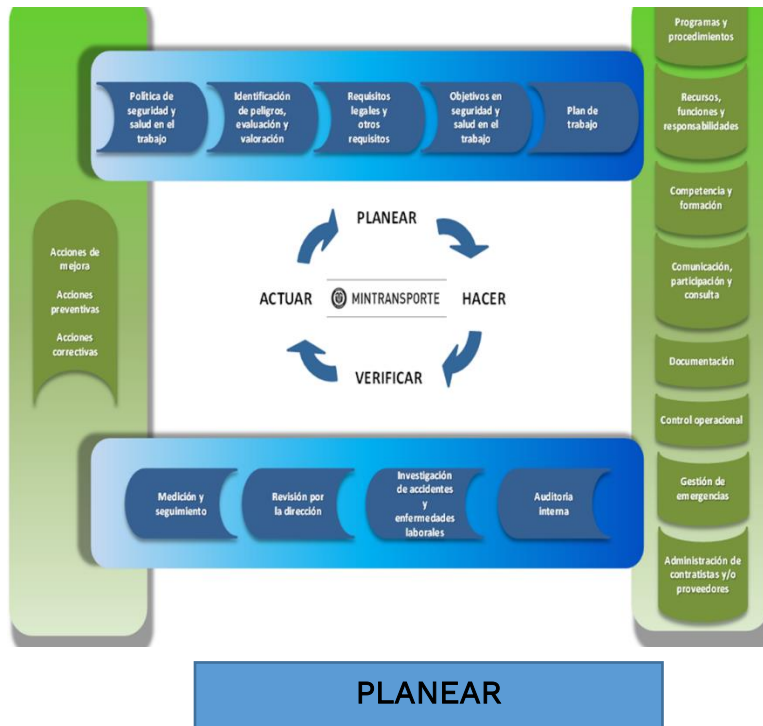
Política de seguridad y salud en el trabajo

Identificación de peligros, evaluación y valoración

Requisitos legales y otros requisitos

Objetivos en seguridad y salud en el trabajo

Plan de trabajo

Programas y procedimientos

Recursos, funciones y responsabilidades

Competencia y formación

Comunicación, participación y consulta

Documentación

Control operacional

Gestión de emergencias

Administración de contratistas y/o proveedores

Acciones de mejora

Acciones preventivas

Acciones correctivas

PLANEAR

ACTUAR

MINTRANSPORTE

HACER

VERIFICAR

Medición y seguimiento

Revisión por la dirección

Investigación de accidentes y enfermedades laborales

Auditoria interna

PLANEAR